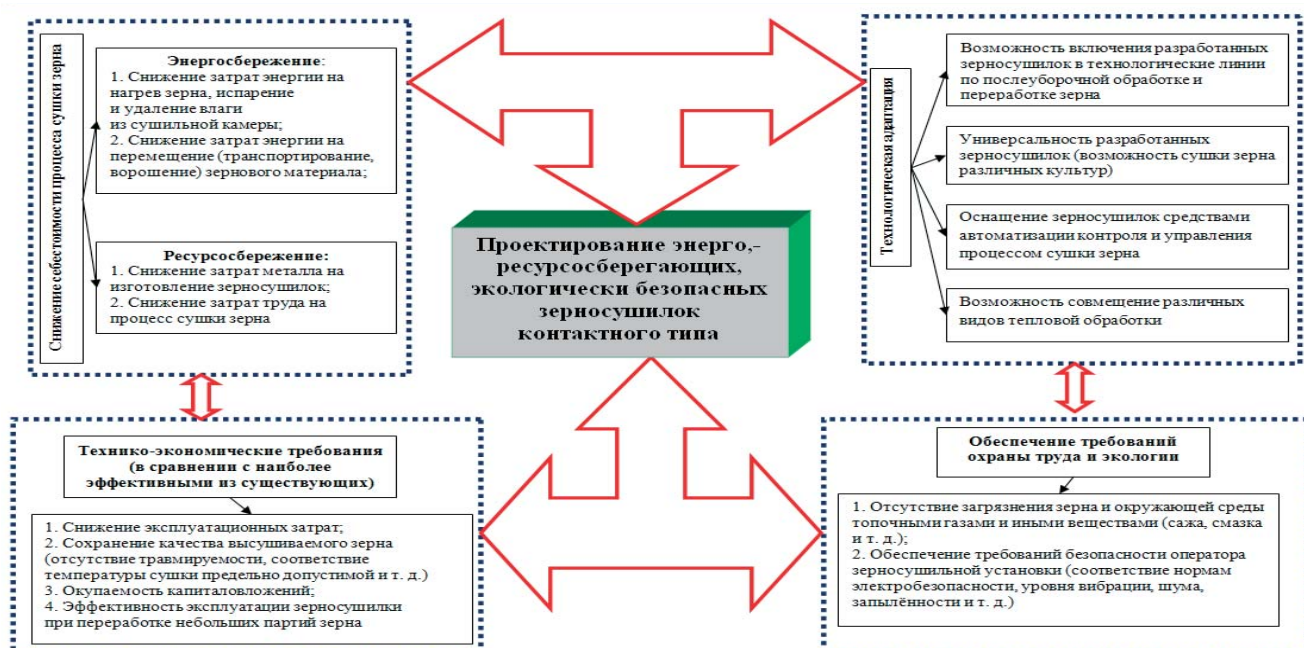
Снижение себестоимости процесса сушки зерна

Энергосбережение:
1. Снижение затрат энергии на нагрев зерна, испарение и удаление влаги из сушильной камеры;
2. Снижение затрат энергии на перемещение (транспортирование, ворошение) зернового материала;

Ресурсосбережение:
1. Снижение затрат металла на изготовление зерносушилок;
2. Снижение затрат труда на процесс сушки зерна

Проектирование энерго,-ресурсосберегающих, экологически безопасных зерносушилок контактного типа

Технологическая адаптация

Возможность включения разработанных зерносушилок в технологические линии по послеуборочной обработке и переработке зерна

Универсальность разработанных зерносушилок (возможность сушки зерна различных культур)

Оснащение зерносушилок средствами автоматизации контроля и управления процессом сушки зерна

Возможность совмещение различных видов тепловой обработки

Технико-экономические требования (в сравнении с наиболее эффективными из существующих)

1. Снижение эксплуатационных затрат;
2. Сохранение качества высушиваемого зерна (отсутствие травмируемости, соответствие температуры сушки предельно допустимой и т. д.)
3. Окупаемость капиталовложений;
4. Эффективность эксплуатации зерносушилки при переработке небольших партий зерна

Обеспечение требований охраны труда и экологии

1. Отсутствие загрязнения зерна и окружающей среды топочными газами и иными веществами (сажа, смазка и т. д.);
2. Обеспечение требований безопасности оператора зерносушильной установки (соответствие нормам электробезопасности, уровня вибрации, шума, запылённости и т. д.)